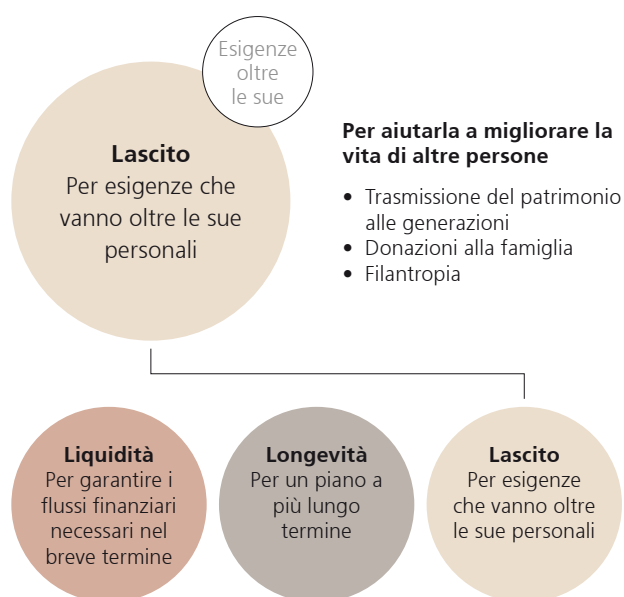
Esigenze oltre le sue

Lascito
Per esigenze che vanno oltre le sue personali

Per aiutarla a migliorare la vita di altre persone

- Trasmissione del patrimonio alle generazioni
- Donazioni alla famiglia
- Filantropia

Liquidità
Per garantire i flussi finanziari necessari nel breve termine

Longevità
Per un piano a più lungo termine

Lascito
Per esigenze che vanno oltre le sue personali